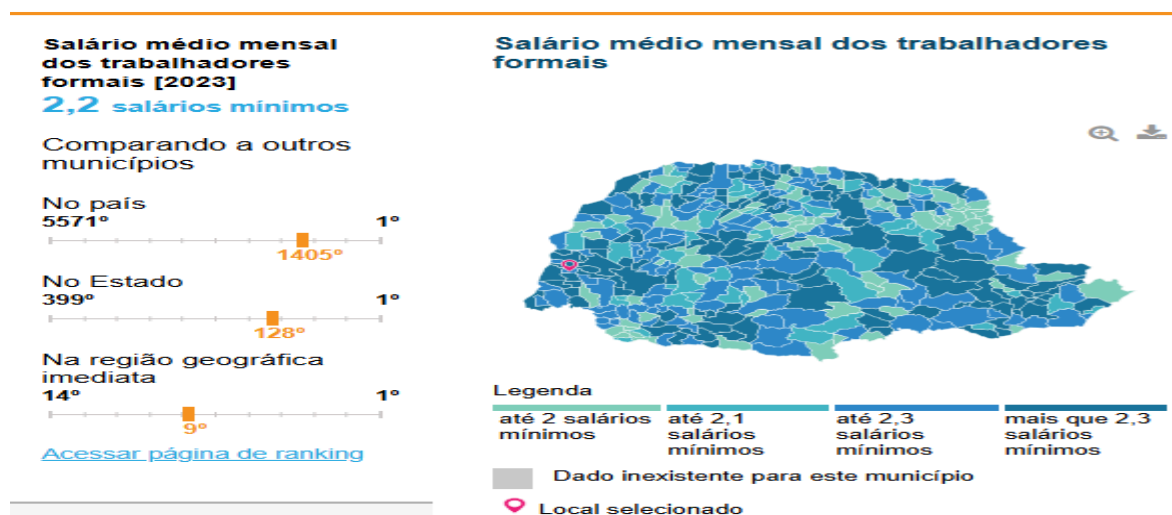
Salário médio mensal dos trabalhadores formais [2023]
2,2 salários mínimos

Comparando a outros municípios

No país
5571º
1º
1405º

No Estado
399º
1º
128º

Na região geográfica imediata
14º
1º
9º

Acessar página de ranking

Salário médio mensal dos trabalhadores formais

Legenda

até 2 salários mínimos
até 2,1 salários mínimos
até 2,3 salários mínimos
mais que 2,3 salários mínimos

Dado inexistente para este município

Local selecionado